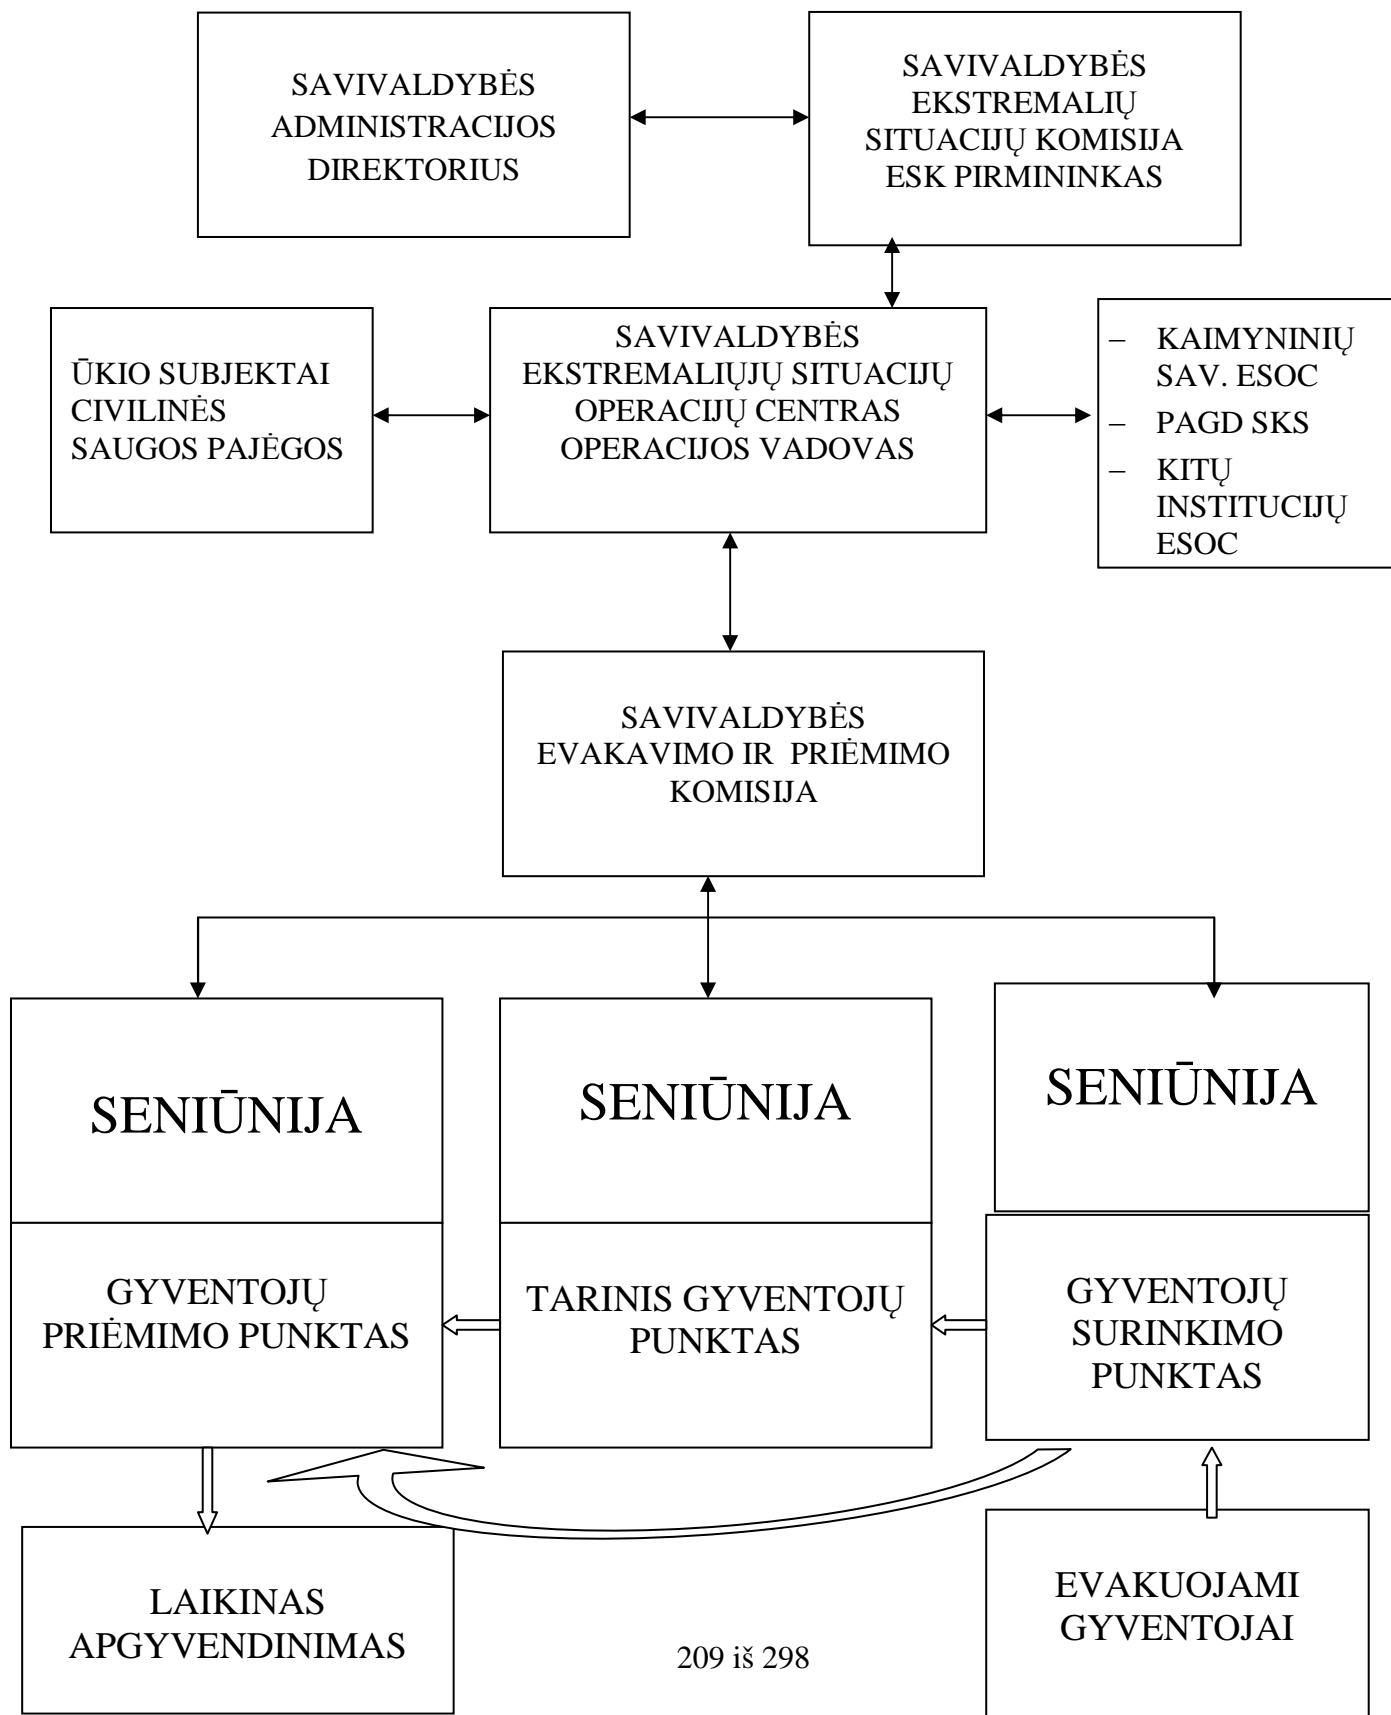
SAVIVALDYBĖS ADMINISTRACIJOS DIREKTORIUS

SAVIVALDYBĖS EKSTREMALIŲ SITUACIJŲ KOMISIJA ESK PIRMININKAS

ŪKIO SUBJEKTAI CIVILINĖS SAUGOS PAJĖGOS

SAVIVALDYBĖS EKSTREMALIŲJŲ SITUACIJŲ OPERACIJŲ CENTRAS OPERACIJOS VADOVAS

– KAIMYNINIŲ SAV. ESOC
– PAGD SKS
– KITŲ INSTITUCIJŲ ESOC

SAVIVALDYBĖS EVAKAVIMO IR PRIĖMIMO KOMISIJA

SENIŪNIJA

SENIŪNIJA

SENIŪNIJA

GYVENTOJŲ PRIĖMIMO PUNKTAS

TARINIS GYVENTOJŲ PUNKTAS

GYVENTOJŲ SURINKIMO PUNKTAS

LAIKINAS APGYVENDINIMAS

209 iš 298

EVAKUOJAMI GYVENTOJAI